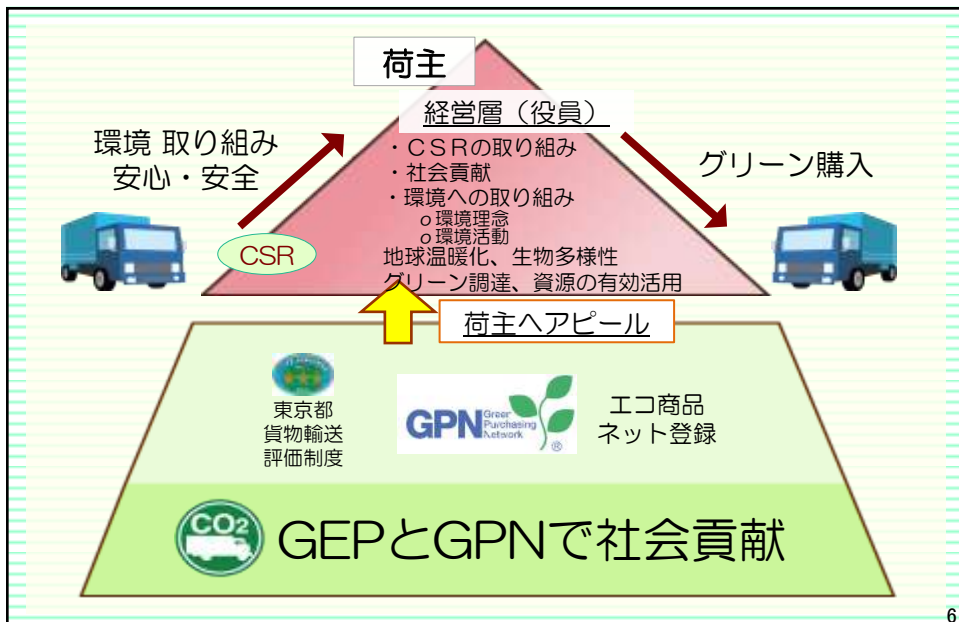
荷主

経営層（役員）

・ＣＳＲの取り組み
・社会貢献
・環境への取り組み
o環境理念
o環境活動
地球温暖化、生物多様性
グリーン調達、資源の有効活用

環境 取り組み
安心・安全

CSR

グリーン購入

荷主へアピール

東京都
貨物輸送
評価制度

GPN Green Purchasing Network

エコ商品
ネット登録

$CO_2$

GEPとGPNで社会貢献

6